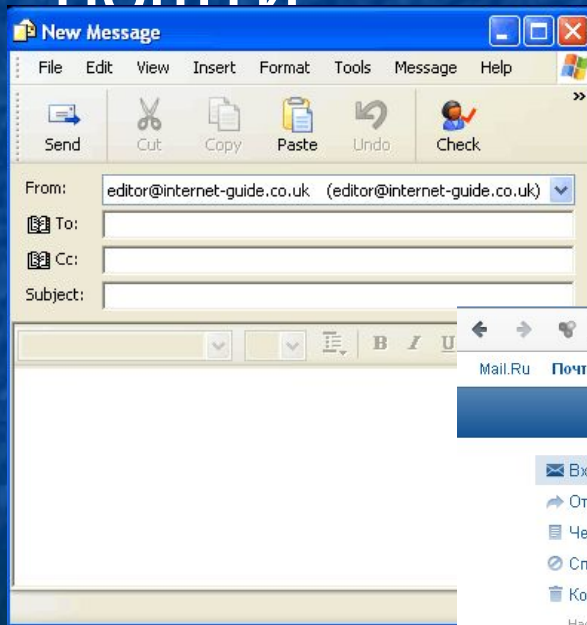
New Message

File Edit View Insert Format Tools Message Help

Send Cut Copy Paste Undo Check

From: editor@internet-guide.co.uk (editor@internet-guide.co.uk)

To:

Cc:

Subject:

B I U

Mail.Ru Почт

Вх

От

Че

Сп

Ко